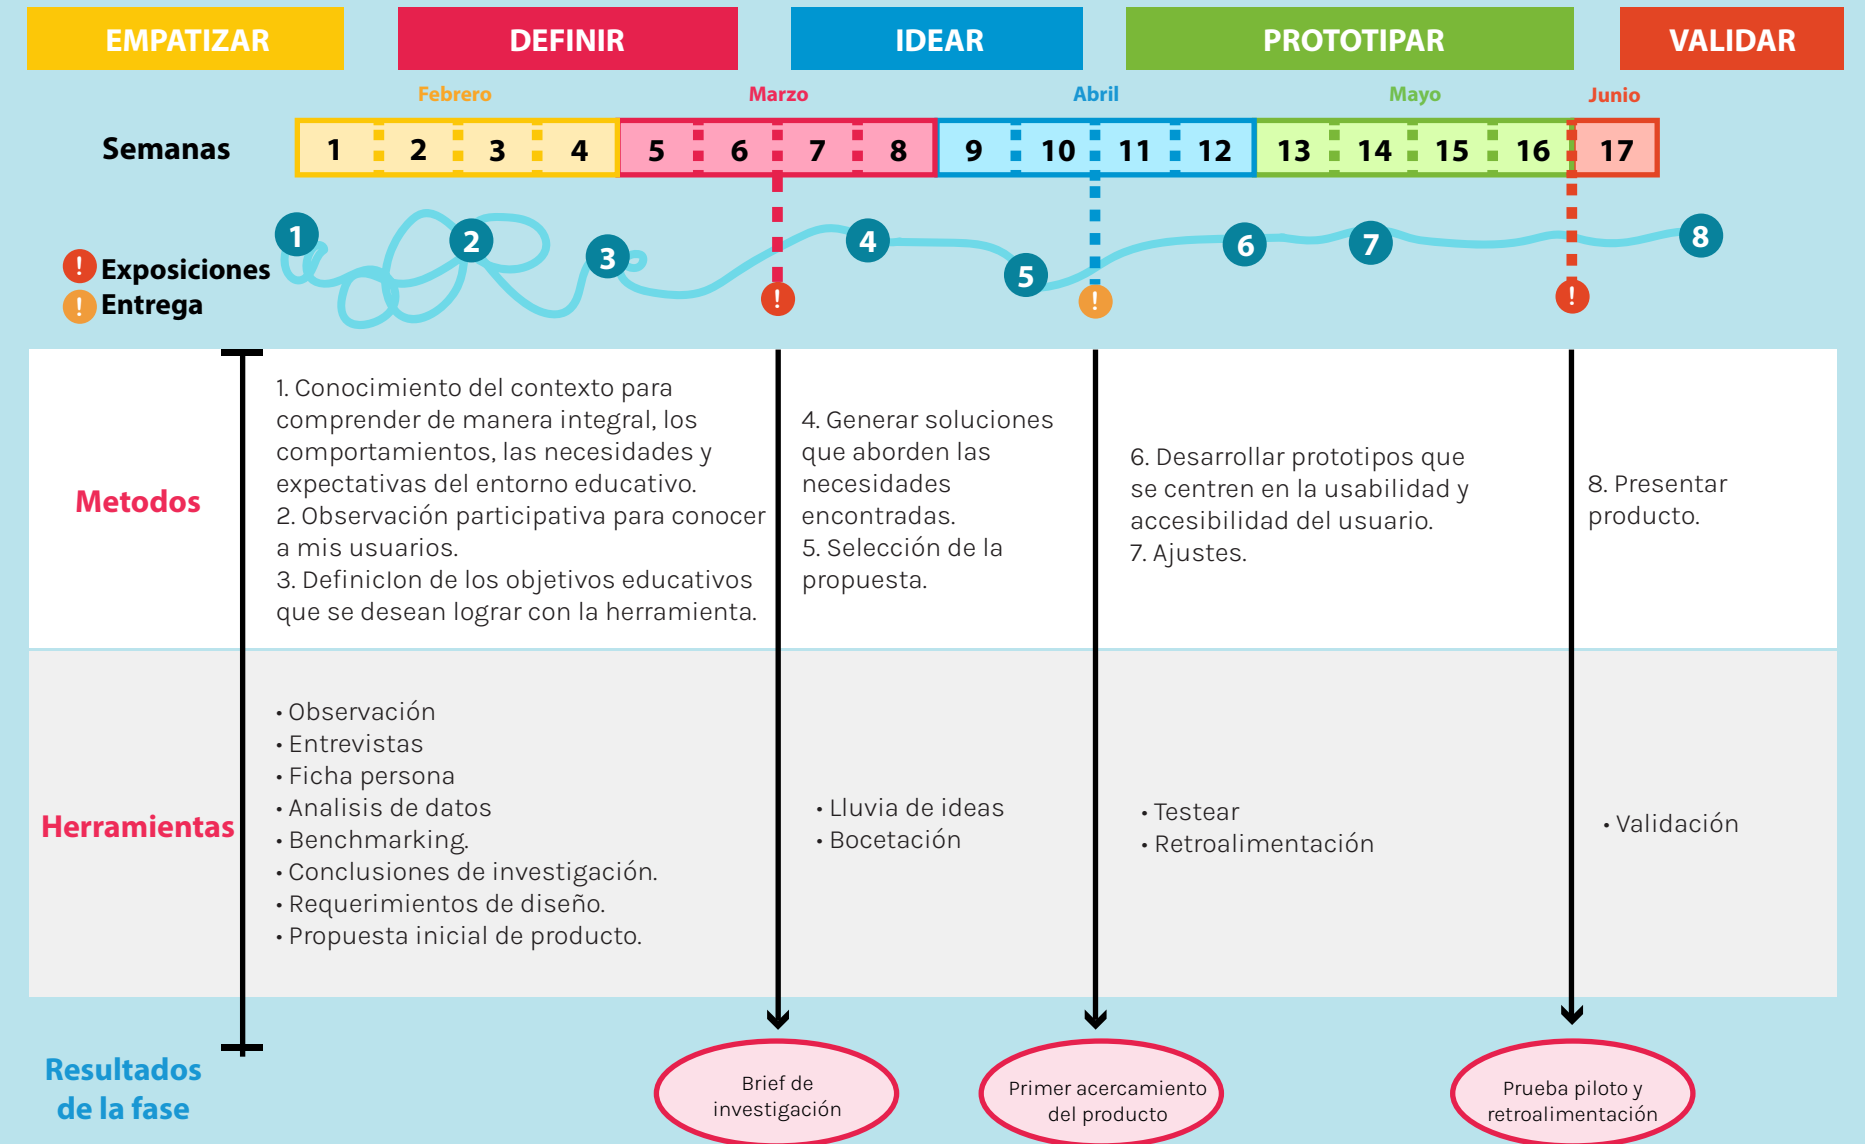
EMPATIZAR DEFINIR IDEAR PROTOTIPAR VALIDAR

Febrero Marzo Abril Mayo Junio

Semanas

| 1 | 2 | 3 | 4 | 5 | 6 | 7 | 8 | 9 | 10 | 11 | 12 | 13 | 14 | 15 | 16 | 17 |
|---|---|---|---|---|---|---|---|---|---|---|---|---|---|---|---|---|

! Exposiciones
! Entrega

1 2 3 4 5 6 7 8

! ! !

Metodos

1. Conocimiento del contexto para comprender de manera integral, los comportamientos, las necesidades y expectativas del entorno educativo.
2. Observación participativa para conocer a mis usuarios.
3. DefinicIon de los objetivos educativos que se desean lograr con la herramienta.

4. Generar soluciones que aborden las necesidades encontradas.
5. Selección de la propuesta.

6. Desarrollar prototipos que se centren en la usabilidad y accesibilidad del usuario.
7. Ajustes.

8. Presentar producto.

Herramientas

• Observación
• Entrevistas
• Ficha persona
• Analisis de datos
• Benchmarking.
• Conclusiones de investigación.
• Requerimientos de diseño.
• Propuesta inicial de producto.

• Lluvia de ideas
• Bocetación

• Testear
• Retroalimentación

• Validación

Resultados de la fase

Brief de investigación

Primer acercamiento del producto

Prueba piloto y retroalimentación